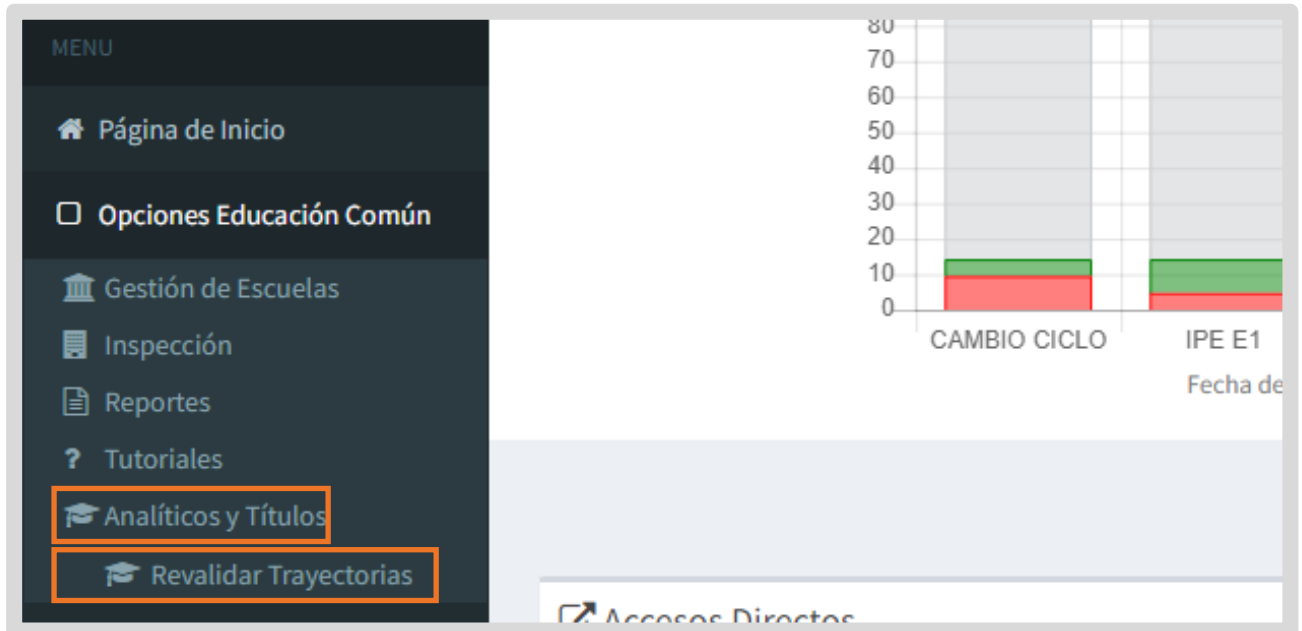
MENU

Página de Inicio

Opciones Educación Común

Gestión de Escuelas

Inspección

Reportes

? Tutoriales

Analíticos y Títulos

Revalidar Trayectorias

80
70
60
50
40
30
20
10
0

CAMBIO CICLO

IPE E1

Fecha de

Accesos Directos